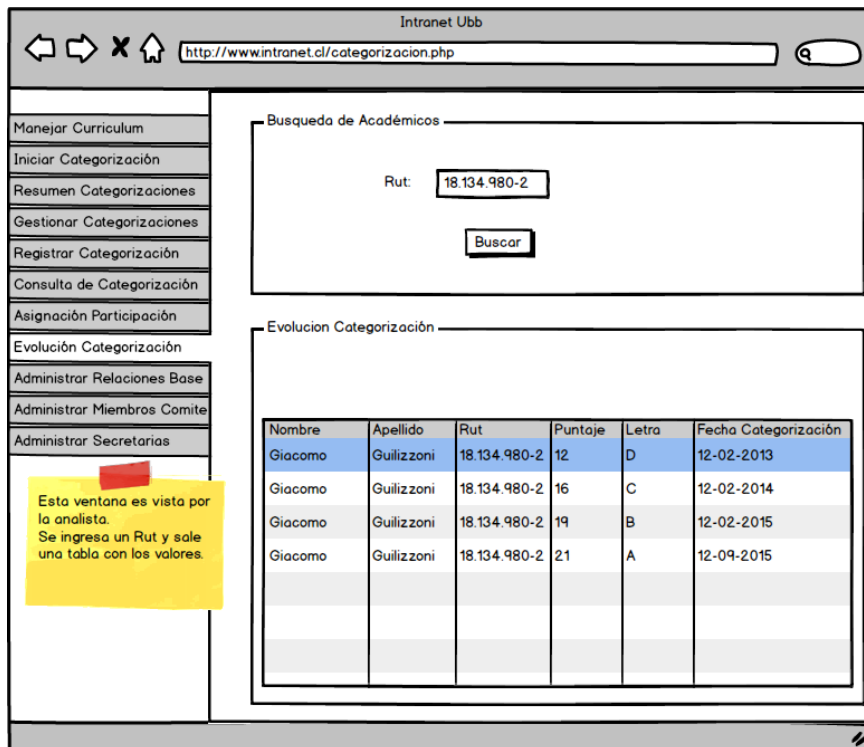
Intranet Ubb

http://www.intranet.cl/categorizacion.php

Manejar Curriculum
Iniciar Categorización
Resumen Categorizaciones
Gestionar Categorizaciones
Registrar Categorización
Consulta de Categorización
Asignación Participación
Evolución Categorización
Administrar Relaciones Base
Administrar Miembros Comite
Administrar Secretarias

Esta ventana es vista por la analista.
Se ingresa un Rut y sale una tabla con los valores.

Busqueda de Académicos

Rut: 18.134.980-2

Buscar

Evolucion Categorización

| Nombre | Apellido | Rut | Puntaje | Letra | Fecha Categorización |
|---|---|---|---|---|---|
| Giacomo | Gulizzoni | 18.134.980-2 | 12 | D | 12-02-2013 |
| Giacomo | Gulizzoni | 18.134.980-2 | 16 | C | 12-02-2014 |
| Giacomo | Gulizzoni | 18.134.980-2 | 19 | B | 12-02-2015 |
| Giacomo | Gulizzoni | 18.134.980-2 | 21 | A | 12-09-2015 |